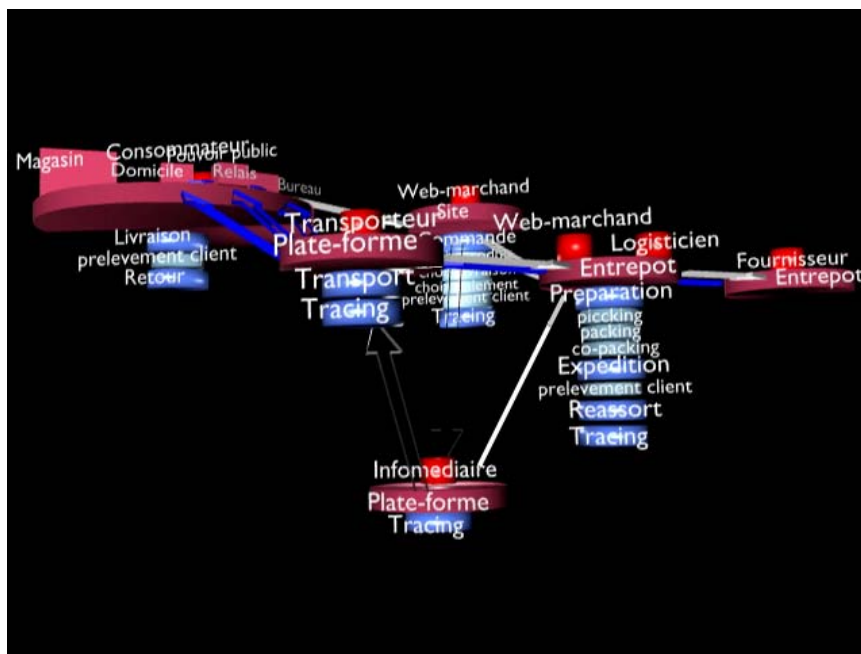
Magasin
Consommateur
Pouvoir public
Domicile
Relais
Bureau
Livraison
prelevement client
Retour
Web-marchand
Site
Transporteur
Plate-forme
Commande
Transport
Tracing
choix livraison
choix paiement
prelevement client
Tracing
Web-marchand
Logisticien
Entrepot
Preparation
piccking
packing
co-packing
Expedition
prelevement client
Reassort
Tracing
Fournisseur
Entrepot
Infomediaire
Plate-forme
Tracing